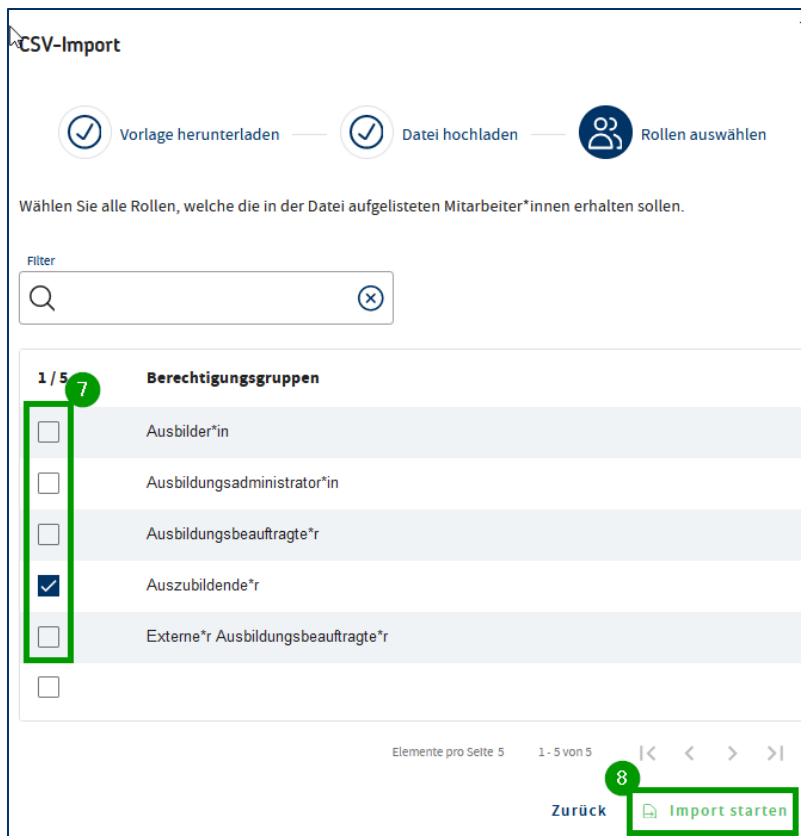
CSV-Import

Vorlage herunterladen
Datei hochladen
Rollen auswählen

Wählen Sie alle Rollen, welche die in der Datei aufgelisteten Mitarbeiter*innen erhalten sollen.

Filter

| 1 / 5 | Berechtigungsgruppen |
|---|---|
| | Ausbilder*in |
| | Ausbildungsadministrator*in |
| | Ausbildungsbeauftragte*r |
| ✓ | Auszubildende*r |
| | Externe*r Ausbildungsbeauftragte*r |
| | |

7

Elemente pro Seite 5
1 - 5 von 5

8

Zurück
Import starten